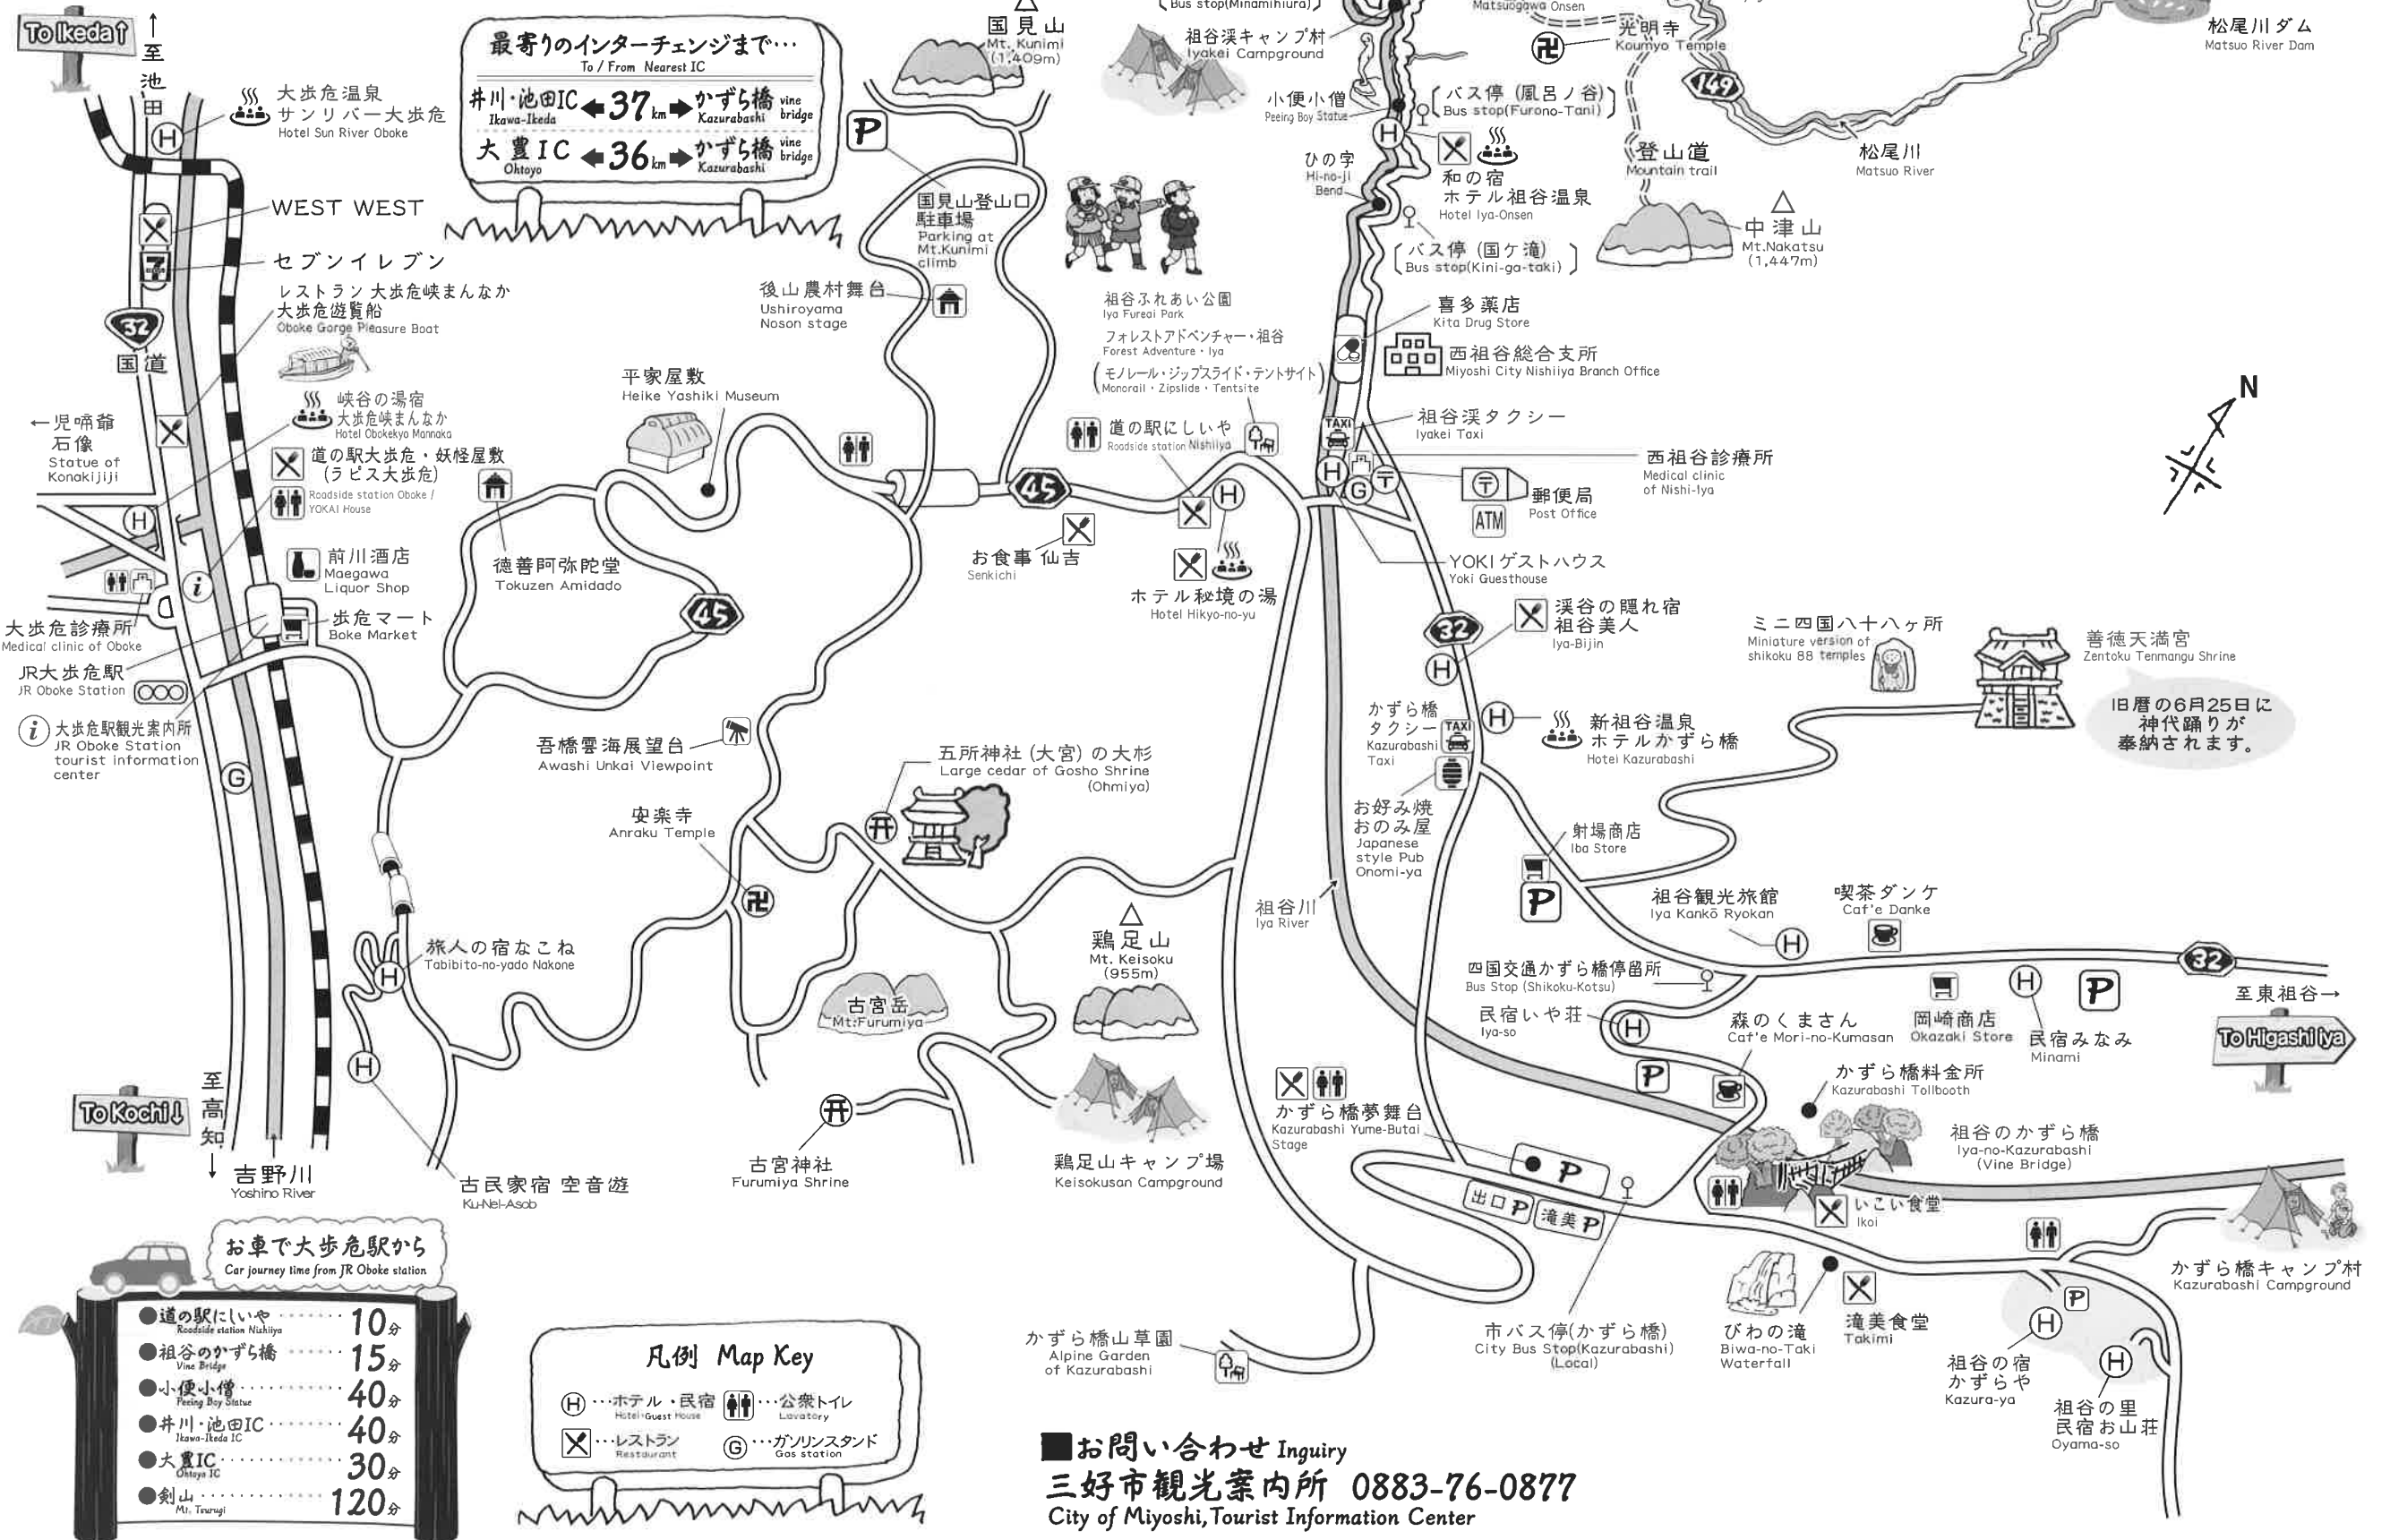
To Ikeda↑
↑至池田

最寄りのインターチェンジまで…
To / From Nearest IC
井川・池田IC ◀37km▶ かずら橋 vine bridge
Ikawa-Ikeda Kazurabashi
大豊IC ◀36km▶ かずら橋 vine bridge
Ohtoyo Kazurabashi

大歩危温泉 サンリバー大歩危
Hotel Sun River Oboke

WEST WEST
セブンイレブン
レストラン 大歩危峡まんなか
大歩危遊覧船
Oboke Gorge Pleasure Boat
国道 32

峡谷の湯宿 大歩危峡まんなか
Hotel Obokekyo Mannaka
道の駅大歩危・妖怪屋敷(ラピス大歩危)
Roadside station Oboke / YOKAI House

←児啼爺石像
Statue of Konakijiji

前川酒店
Maegawa Liquor Shop
歩危マート
Boke Market
大歩危診療所
Medical clinic of Oboke
JR大歩危駅
JR Oboke Station
大歩危駅観光案内所
JR Oboke Station tourist information center

国見山
Mt. Kunimi (1,409m)
国見山登山口駐車場
Parking at Mt.Kunimi climb
後山農村舞台
Ushiroyama Noson stage
平家屋敷
Heike Yashiki Museum
徳善阿弥陀堂
Tokuzen Amidado
45
吾橋雲海展望台
Awashi Unkai Viewpoint
安楽寺
Anraku Temple
五所神社(大宮)の大杉
Large cedar of Gosho Shrine (Ohmiya)
旅人の宿なこね
Tabibito-no-yado Nakone
古宮岳
Mt.Furumiya
古宮神社
Furumiya Shrine
古民家宿 空音遊
Ku-Nel-Asob
至高知↓
To Kochi↓
吉野川
Yoshino River

祖谷ふれあい公園
Iya Fureai Park
フォレストアドベンチャー・祖谷
Forest Adventure・Iya
(モノレール・ジップスライド・テントサイト)
Monorail・Zipslide・Tentsite
道の駅にしいや
Roadside station Nishiiya
お食事 仙吉
Senkichi
ホテル秘境の湯
Hotel Hikyo-no-yu
鶏足山
Mt. Keisoku (955m)
鶏足山キャンプ場
Keisokusan Campground

Bus stop(Minamihiura)
祖谷渓キャンプ村
Iyakei Campground
小便小僧
Peeing Boy Statue
ひの字
Hi-no-ji Bend
バス停(風呂ノ谷)
Bus stop(Furono-Tani)
和の宿 ホテル祖谷温泉
Hotel Iya-Onsen
バス停(国ケ滝)
Bus stop(Kini-ga-taki)
喜多薬店
Kita Drug Store
西祖谷総合支所
Miyoshi City Nishiiya Branch Office
祖谷渓タクシー
Iyakei Taxi
西祖谷診療所
Medical clinic of Nishi-Iya
郵便局
Post Office
ATM
YOKIゲストハウス
Yoki Guesthouse
渓谷の隠れ宿 祖谷美人
Iya-Bijin
かずら橋タクシー
Kazurabashi Taxi
新祖谷温泉 ホテルかずら橋
Hotel Kazurabashi
お好み焼 おのみ屋
Japanese style Pub Onomi-ya
射場商店
Iba Store
祖谷川
Iya River

Matsuogawa Onsen
光明寺
Koumyo Temple
149
松尾川ダム
Matsuo River Dam
登山道
Mountain trail
松尾川
Matsuo River
中津山
Mt.Nakatsu (1,447m)
N

ミニ四国八十八ヶ所
Miniature version of shikoku 88 temples
善徳天満宮
Zentoku Tenmangu Shrine
旧暦の6月25日に神代踊りが奉納されます。
祖谷観光旅館
Iya Kankō Ryokan
喫茶ダンケ
Caf'e Danke
四国交通かずら橋停留所
Bus Stop (Shikoku-Kotsu)
民宿いや荘
Iya-so
森のくまさん
Caf'e Mori-no-Kumasan
岡崎商店
Okazaki Store
民宿みなみ
Minami
至東祖谷→
To Higashi Iya
かずら橋料金所
Kazurabashi Tollbooth
祖谷のかずら橋
Iya-no-Kazurabashi (Vine Bridge)
かずら橋夢舞台
Kazurabashi Yume-Butai Stage
出口P 滝美P
いこい食堂
Ikoi
かずら橋キャンプ村
Kazurabashi Campground
かずら橋山草園
Alpine Garden of Kazurabashi
市バス停(かずら橋)
City Bus Stop(Kazurabashi) (Local)
びわの滝
Biwa-no-Taki Waterfall
滝美食堂
Takimi
祖谷の宿 かずらや
Kazura-ya
祖谷の里 民宿お山荘
Oyama-so

お車で大歩危駅から
Car journey time from JR Oboke station
●道の駅にしいや Roadside station Nishiiya ……10分
●祖谷のかずら橋 Vine Bridge ……15分
●小便小僧 Peeing Boy Statue ……40分
●井川・池田IC Ikawa-Ikeda IC ……40分
●大豊IC Ohtoyo IC ……30分
●剣山 Mt. Tsurugi ……120分

凡例 Map Key
Ⓗ…ホテル・民宿 Hotel・Guest House
…公衆トイレ Lavatory
…レストラン Restaurant
Ⓖ…ガソリンスタンド Gas station

■お問い合わせ Inquiry
三好市観光案内所 0883-76-0877
City of Miyoshi,Tourist Information Center